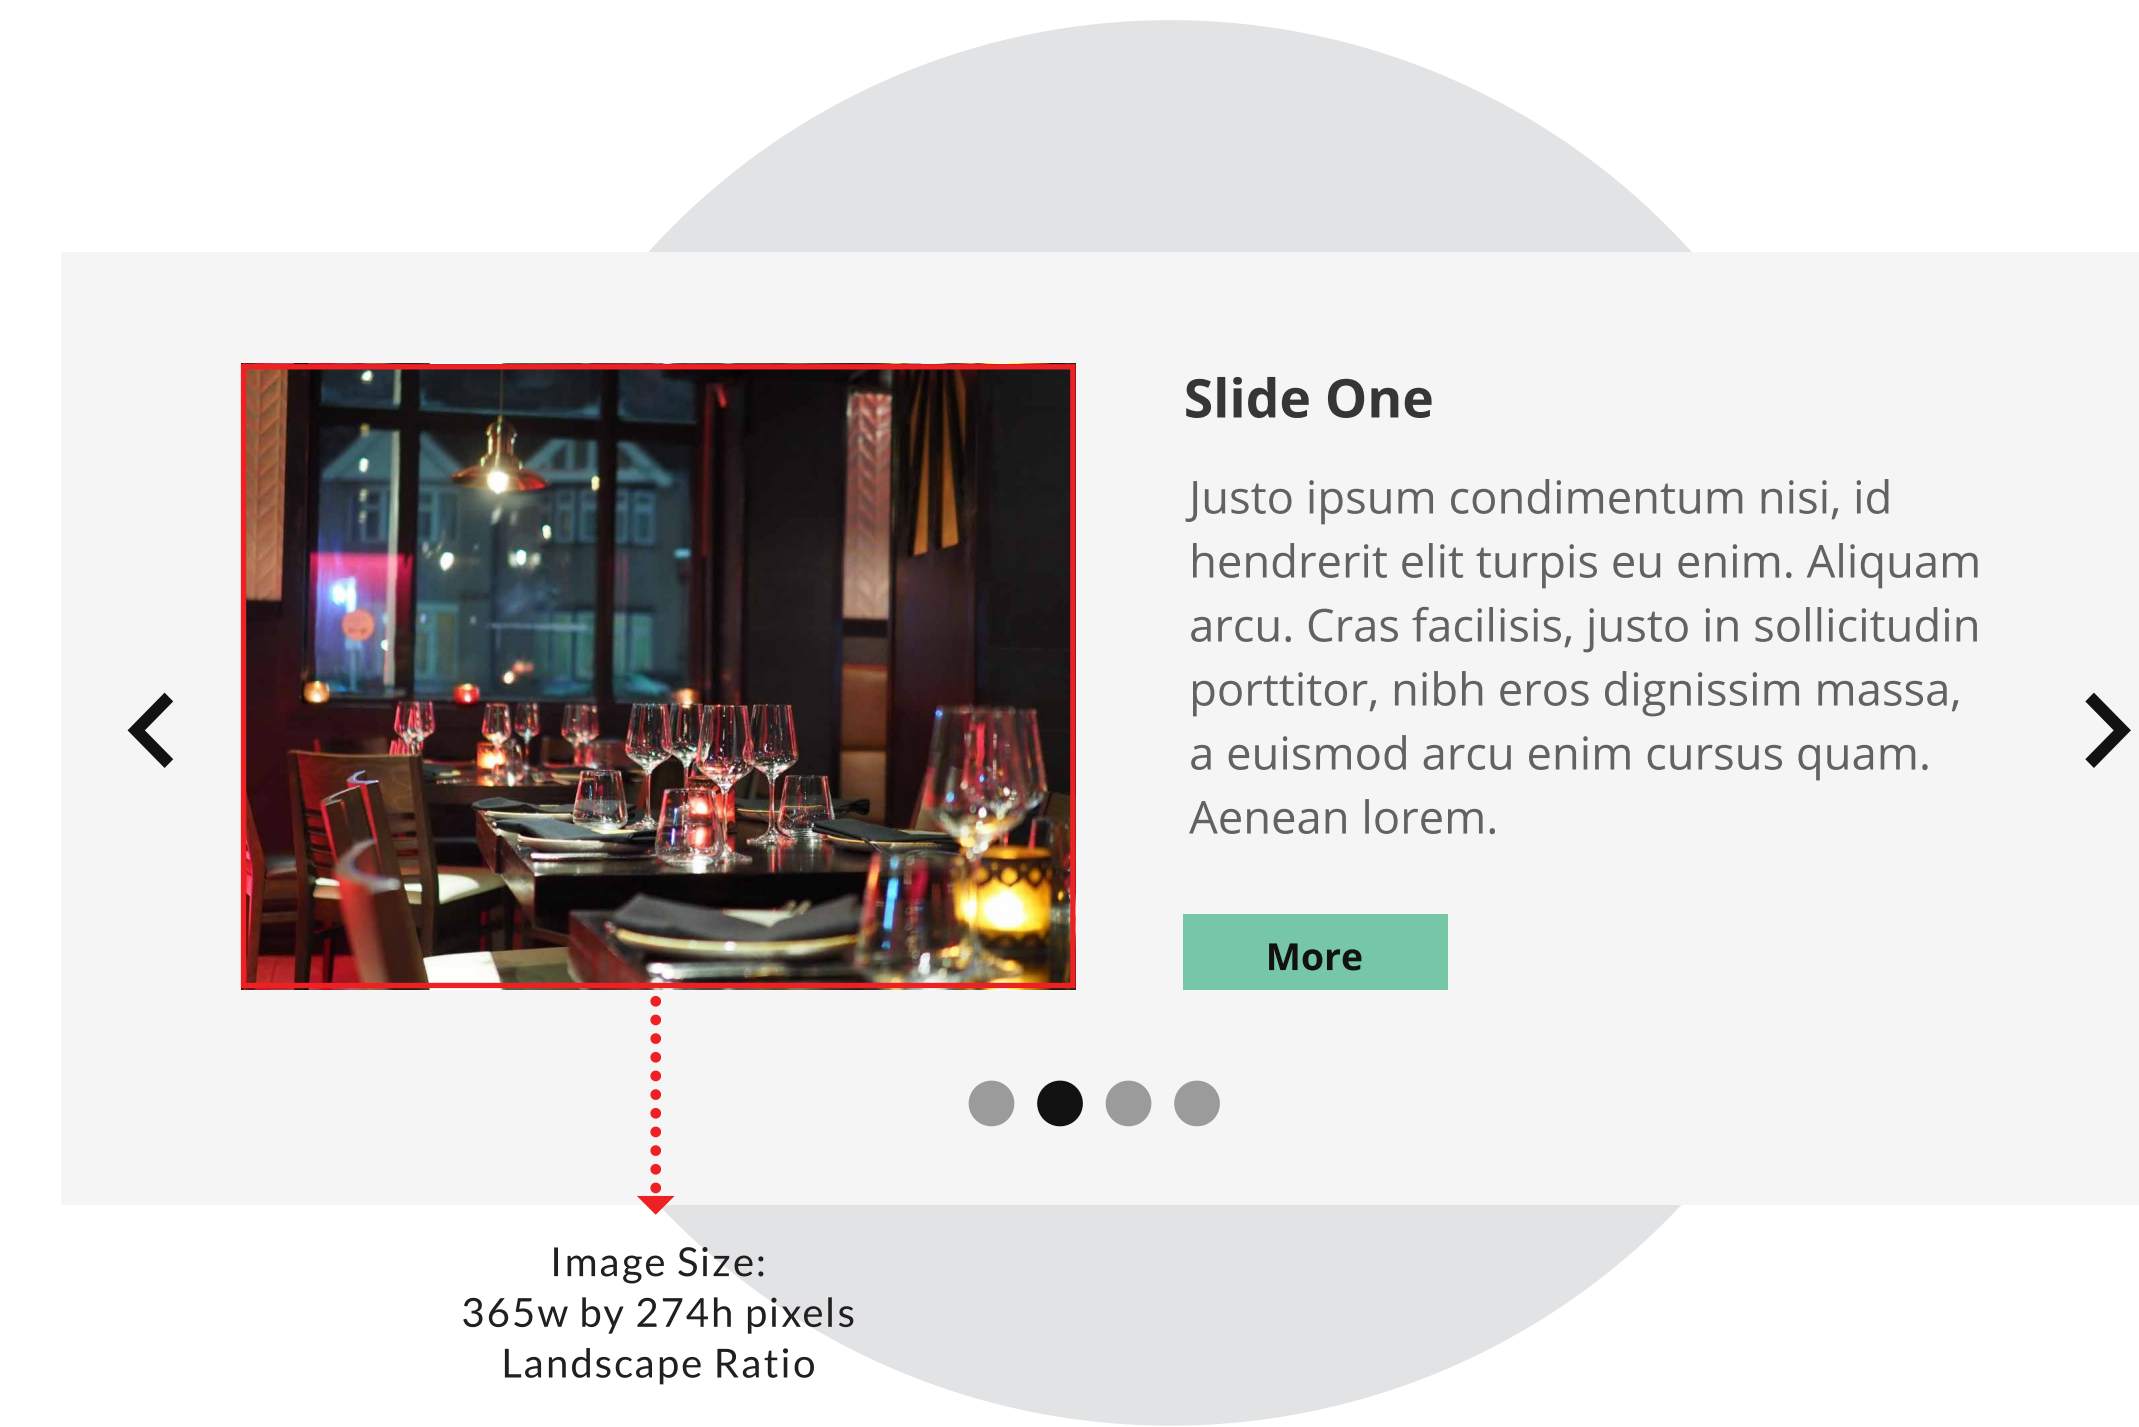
Slide One

Justo ipsum condimentum nisi, id hendrerit elit turpis eu enim. Aliquam arcu. Cras facilisis, justo in sollicitudin porttitor, nibh eros dignissim massa, a euismod arcu enim cursus quam. Aenean lorem.

More

Image Size:
365w by 274h pixels
Landscape Ratio